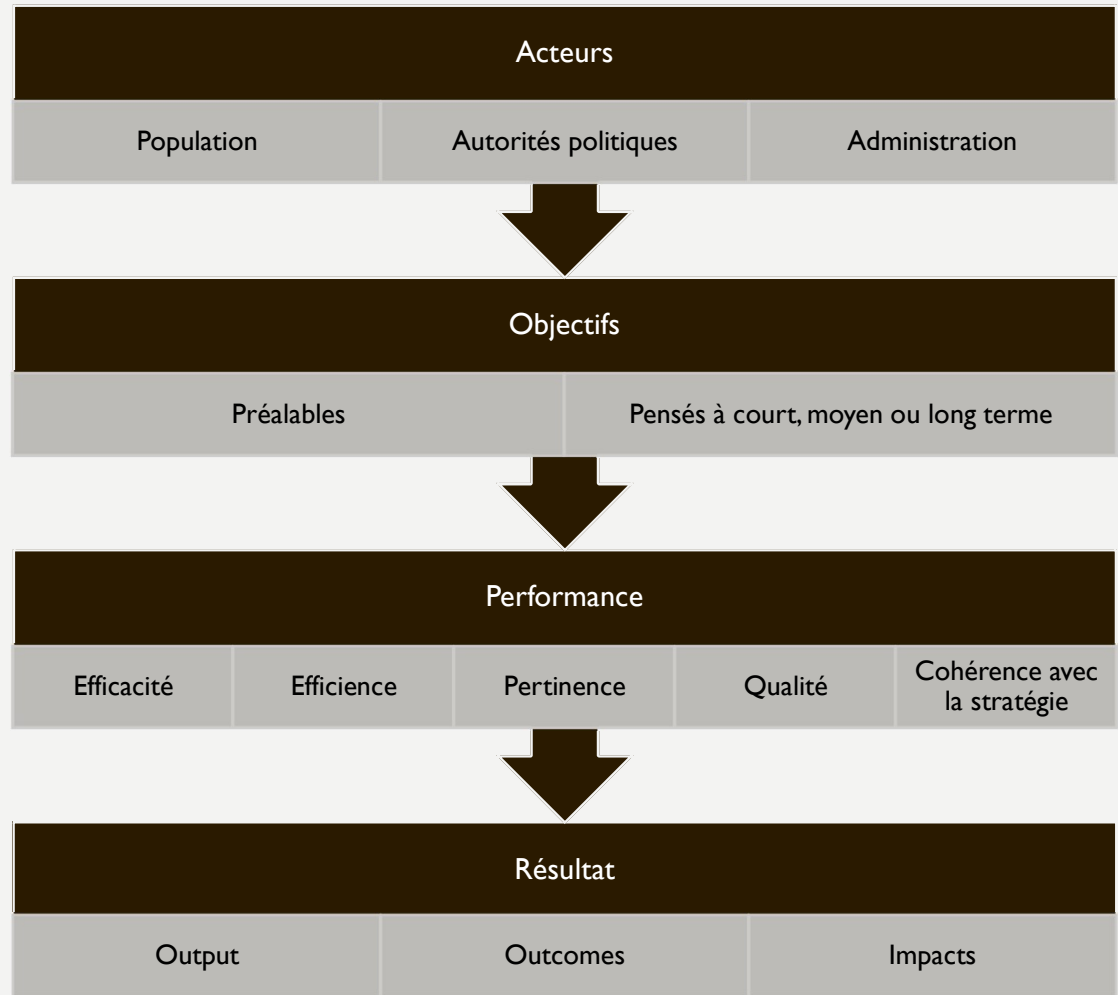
Acteurs

Population | Autorités politiques | Administration

Objectifs

Préalables | Pensés à court, moyen ou long terme

Performance

Efficacité | Efficience | Pertinence | Qualité | Cohérence avec la stratégie

Résultat

Output | Outcomes | Impacts